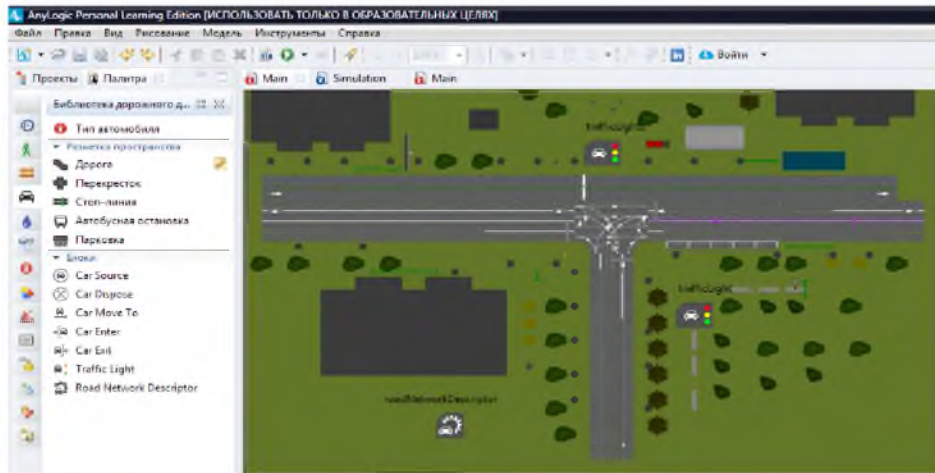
AnyLogic Personal Learning Edition [ИСПОЛЬЗОВАТЬ ТОЛЬКО В ОБРАЗОВАТЕЛЬНЫХ ЦЕЛЯХ]

Файл Правка Вид Рисование Модель Инструменты Справка

Войти

Проекты Палитра

Main Simulation Main

Библиотека дорожного д...

Тип автомобиля

Разметка пространства

Дорога

Перекресток

Стоп-линия

Автобусная остановка

Парковка

Блоки

Car Source

Car Dispose

Car Move To

Car Enter

Car Exit

Traffic Light

Road Network Descriptor

trafficLight

trafficLight

roadNetworkDescriptor